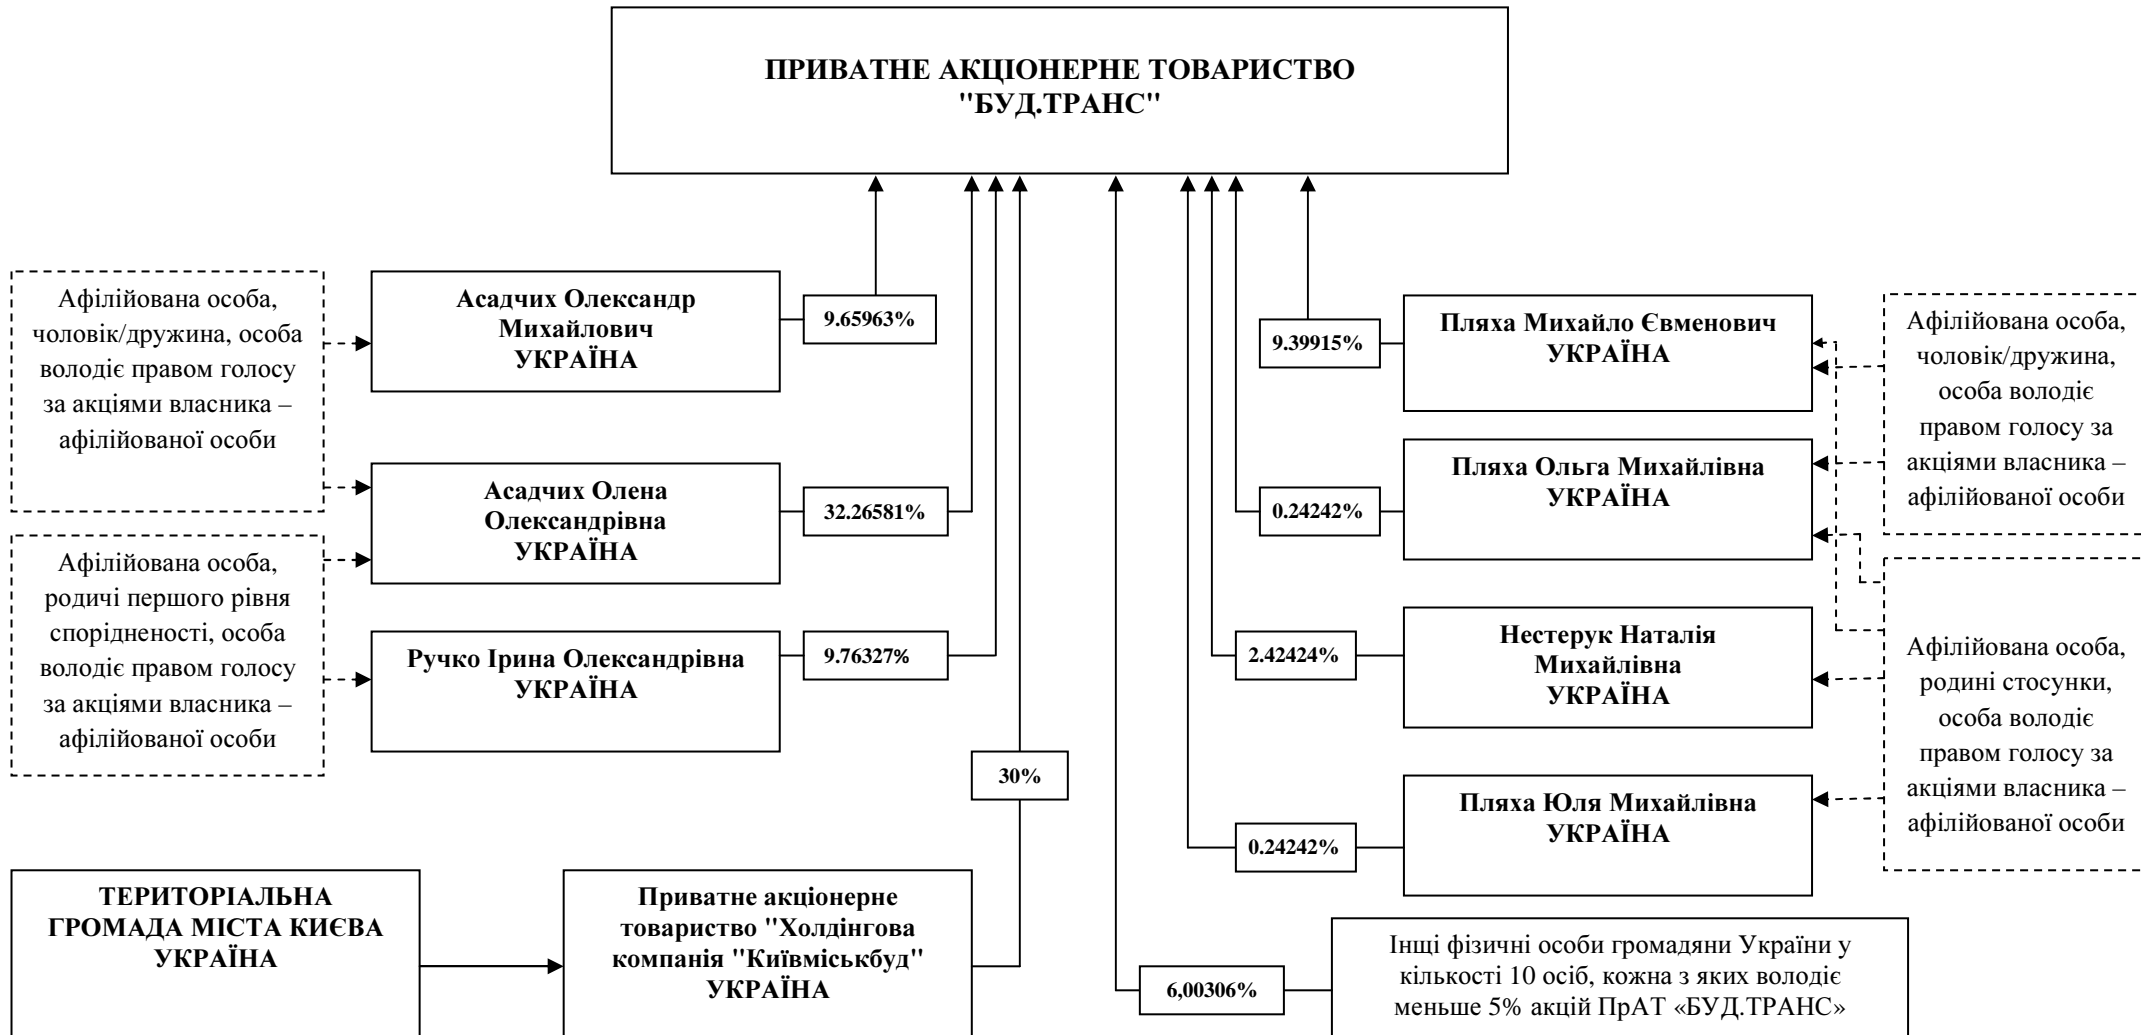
ПРИВАТНЕ АКЦІОНЕРНЕ ТОВАРИСТВО "БУД.ТРАНС"

Афілійована особа, чоловік/дружина, особа володіє правом голосу за акціями власника – афілійованої особи

Асадчих Олександр Михайлович УКРАЇНА

9.65963%

Асадчих Олена Олександрівна УКРАЇНА

32.26581%

Афілійована особа, родичі першого рівня спорідненості, особа володіє правом голосу за акціями власника – афілійованої особи

Ручко Ірина Олександрівна УКРАЇНА

9.76327%

30%

ТЕРИТОРІАЛЬНА ГРОМАДА МІСТА КИЄВА УКРАЇНА

Приватне акціонерне товариство "Холдінгова компанія "Київміськбуд" УКРАЇНА

9.39915%

Пляха Михайло Євменович УКРАЇНА

Афілійована особа, чоловік/дружина, особа володіє правом голосу за акціями власника – афілійованої особи

0.24242%

Пляха Ольга Михайлівна УКРАЇНА

2.42424%

Нестерук Наталія Михайлівна УКРАЇНА

Афілійована особа, родині стосунки, особа володіє правом голосу за акціями власника – афілійованої особи

0.24242%

Пляха Юля Михайлівна УКРАЇНА

6,00306%

Інщі фізичні особи громадяни України у кількості 10 осіб, кожна з яких володіє меньше 5% акцій ПрАТ «БУД.ТРАНС»